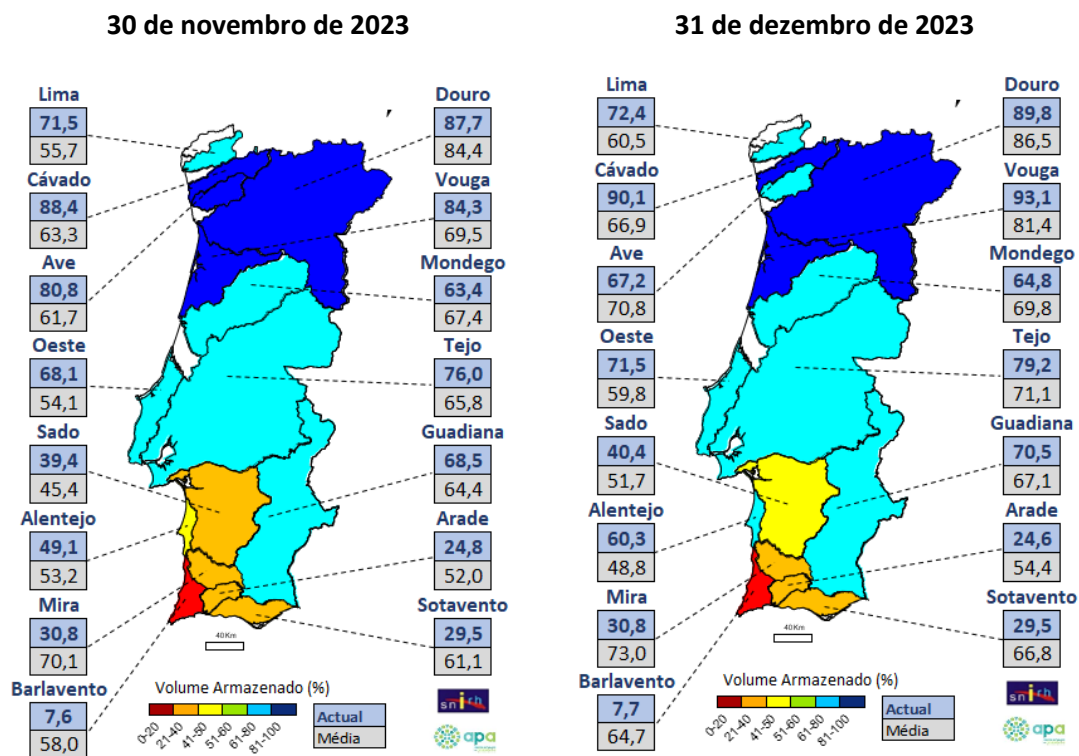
30 de novembro de 2023

Lima
71,5
55,7

Cávado
88,4
63,3

Ave
80,8
61,7

Oeste
68,1
54,1

Sado
39,4
45,4

Alentejo
49,1
53,2

Mira
30,8
70,1

Barlavento
7,6
58,0

Douro
87,7
84,4

Vouga
84,3
69,5

Mondego
63,4
67,4

Tejo
76,0
65,8

Guadiana
68,5
64,4

Arade
24,8
52,0

Sotavento
29,5
61,1

40Km

Volume Armazenado (%)
0-20 21-40 41-50 51-60 61-80 81-100

Actual
Média

snirh
apa

31 de dezembro de 2023

Lima
72,4
60,5

Cávado
90,1
66,9

Ave
67,2
70,8

Oeste
71,5
59,8

Sado
40,4
51,7

Alentejo
60,3
48,8

Mira
30,8
73,0

Barlavento
7,7
64,7

Douro
89,8
86,5

Vouga
93,1
81,4

Mondego
64,8
69,8

Tejo
79,2
71,1

Guadiana
70,5
67,1

Arade
24,6
54,4

Sotavento
29,5
66,8

40Km

Volume Armazenado (%)
0-20 21-40 41-50 51-60 61-80 81-100

Actual
Média

snirh
apa